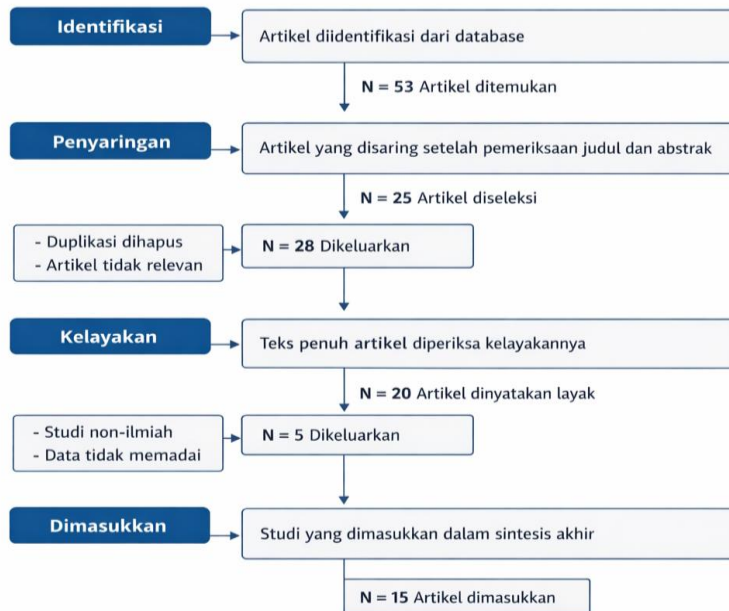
Identifikasi

Artikel diidentifikasi dari database

N = 53 Artikel ditemukan

Penyaringan

Artikel yang disaring setelah pemeriksaan judul dan abstrak

N = 25 Artikel diseleksi

- Duplikasi dihapus
- Artikel tidak relevan

N = 28 Dikeluarkan

Kelayakan

Teks penuh artikel diperiksa kelayakannya

N = 20 Artikel dinyatakan layak

- Studi non-ilmiah
- Data tidak memadai

N = 5 Dikeluarkan

Dimasukkan

Studi yang dimasukkan dalam sintesis akhir

N = 15 Artikel dimasukkan